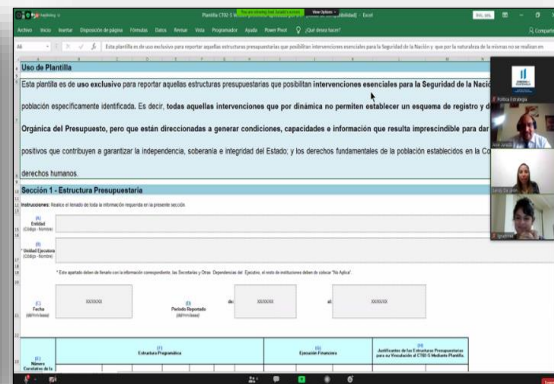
Plantilla CTSD 5 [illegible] - Excel

Archivo Inicio Insertar Disposición de página Fórmulas Datos Revisar Vista Programador Ayuda Power Pivot ¿Qué desea hacer?

A4 Esta plantilla es de uso exclusivo para reportar aquellas estructuras presupuestarias que posibilitan intervenciones esenciales para la Seguridad de la Nación y que por la naturaleza de la misma no se realizan en

Uso de Plantilla

Esta plantilla es de uso exclusivo para reportar aquellas estructuras presupuestarias que posibilitan intervenciones esenciales para la Seguridad de la Nació

población específicamente identificada. Es decir, todas aquellas intervenciones que por dinámica no permiten establecer un esquema de registro y d

Orgánica del Presupuesto, pero que están direccionadas a generar condiciones, capacidades e información que resulta imprescindible para dar

positivos que contribuyen a garantizar la independencia, soberanía e integridad del Estado; y los derechos fundamentales de la población establecidos en la Co

derechos humanos.

Sección 1 - Estructura Presupuestaria

Instrucciones: Realice el llenado de toda la información requerida en la presente sección.

(A) Entidad (Código - Nombre)

(B) Unidad Ejecutora (Código - Nombre)

* Este apartado deberá de llenarlo con la información correspondiente, las Secretarías y Otras Dependencias del Ejecutivo, el resto de instituciones deben de colocar "No Aplica".

(C) Fecha (dd/mm/aaaa)

XX/XX/XX

(D) Período Reportado (dd/mm/aaaa)

de XX/XX/XX al XX/XX/XX

(E) Número Correlativo de la

(F) Estructura Programática

(G) Ejecución Financiera

(H) Justificación de las Estructuras Presupuestarias para ser Vinculado al CTSD 5 Mediante Plantilla